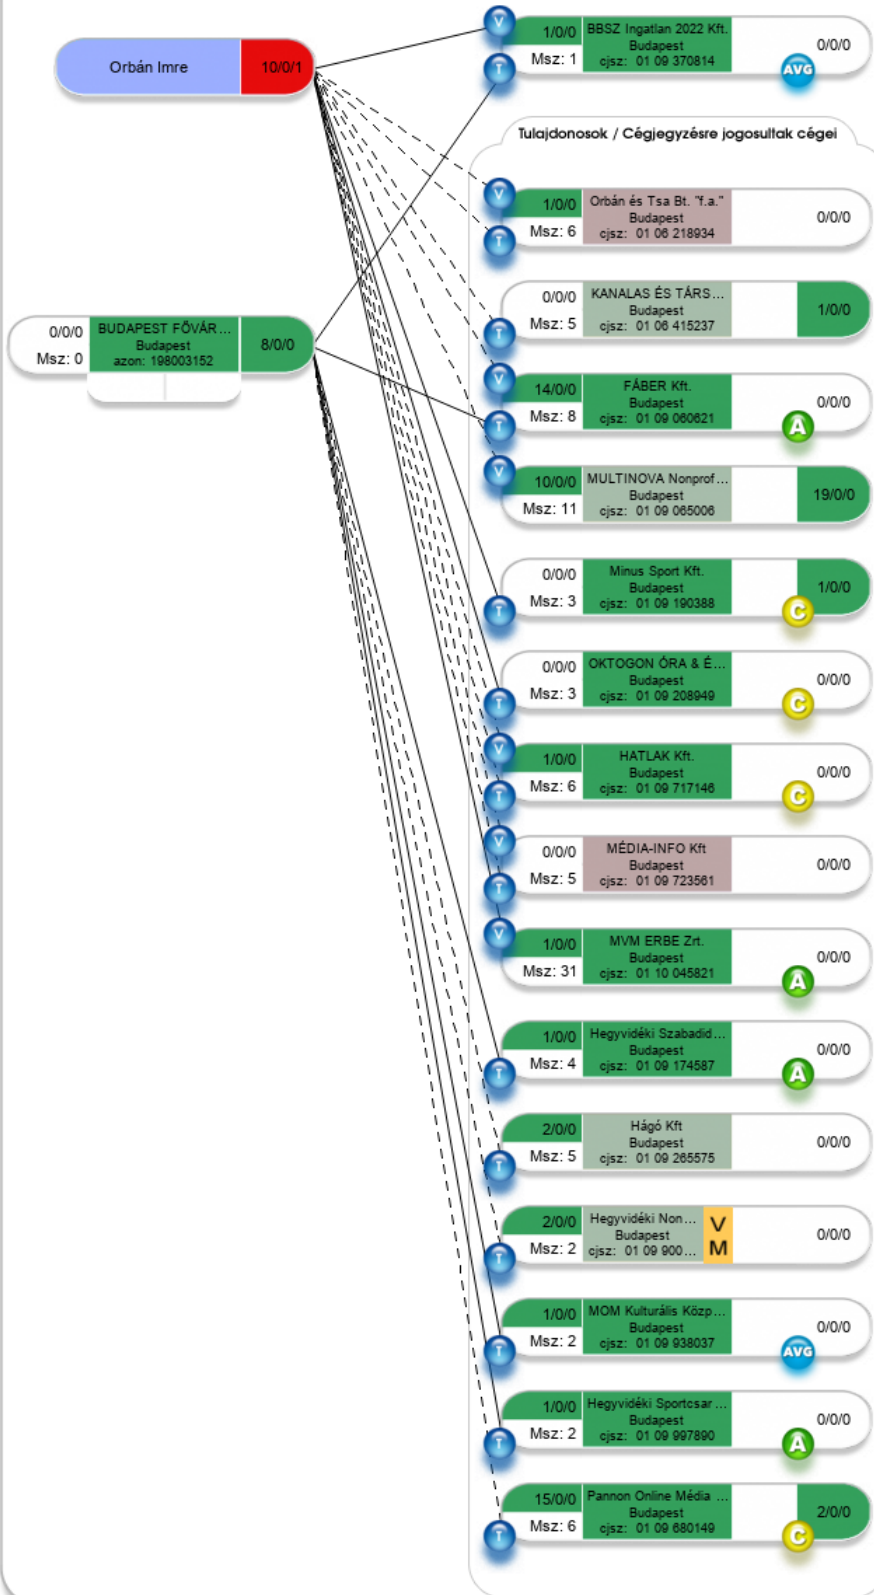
Orbán Imre 10/0/1

V T 1/0/0 Msz: 1 BBSZ Ingatlan 2022 Kft. Budapest cjsz: 01 09 370814 0/0/0 AVG

Tulajdonosok / Cégjegyzésre jogosultak cégei

0/0/0 Msz: 0 BUDAPEST FŐVÁR... Budapest azon: 198003152 8/0/0

V T 1/0/0 Msz: 6 Orbán és Tsa Bt. "f.a." Budapest cjsz: 01 06 218934 0/0/0

T 0/0/0 Msz: 5 KANALAS ÉS TÁRS... Budapest cjsz: 01 06 415237 1/0/0

V T 14/0/0 Msz: 8 FÁBER Kft. Budapest cjsz: 01 09 060621 0/0/0 A

V 10/0/0 Msz: 11 MULTINOVA Nonprof... Budapest cjsz: 01 09 065006 19/0/0

T 0/0/0 Msz: 3 Minus Sport Kft. Budapest cjsz: 01 09 190388 1/0/0 C

T 0/0/0 Msz: 3 OKTOGON ÓRA & É... Budapest cjsz: 01 09 208949 0/0/0 C

V T 1/0/0 Msz: 6 HATLAK Kft. Budapest cjsz: 01 09 717146 0/0/0 C

V T 0/0/0 Msz: 5 MÉDIA-INFO Kft Budapest cjsz: 01 09 723561 0/0/0

V 1/0/0 Msz: 31 MVM ERBE Zrt. Budapest cjsz: 01 10 045821 0/0/0 A

T 1/0/0 Msz: 4 Hegyvidéki Szabadid... Budapest cjsz: 01 09 174587 0/0/0 A

T 2/0/0 Msz: 5 Hágó Kft Budapest cjsz: 01 09 265575 0/0/0

T 2/0/0 Msz: 2 Hegyvidéki Non... Budapest cjsz: 01 09 900... V M 0/0/0

T 1/0/0 Msz: 2 MOM Kulturális Közp... Budapest cjsz: 01 09 938037 0/0/0 AVG

T 1/0/0 Msz: 2 Hegyvidéki Sportcsar... Budapest cjsz: 01 09 997890 0/0/0 A

T 15/0/0 Msz: 6 Pannon Online Média ... Budapest cjsz: 01 09 680149 2/0/0 C